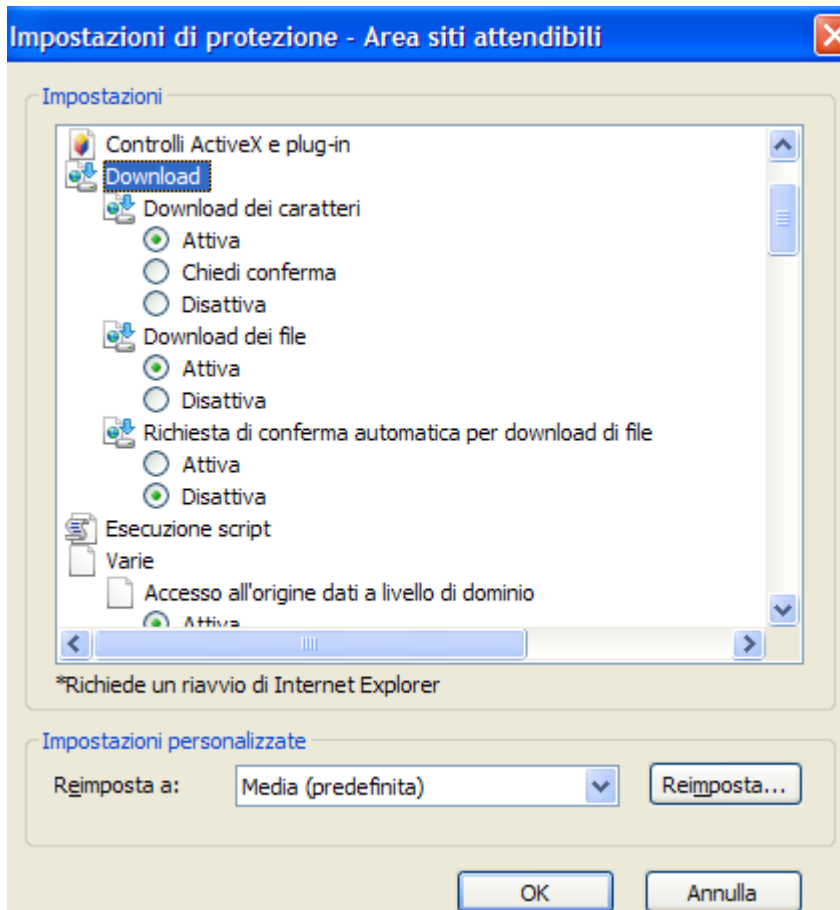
Impostazioni di protezione - Area siti attendibili

Impostazioni

Controlli ActiveX e plug-in
Download
Download dei caratteri
Attiva
Chiedi conferma
Disattiva
Download dei file
Attiva
Disattiva
Richiesta di conferma automatica per download di file
Attiva
Disattiva
Esecuzione script
Varie
Accesso all'origine dati a livello di dominio
Attiva

*Richiede un riavvio di Internet Explorer

Impostazioni personalizzate

Reimposta a: Media (predefinita) Reimposta...

OK Annulla